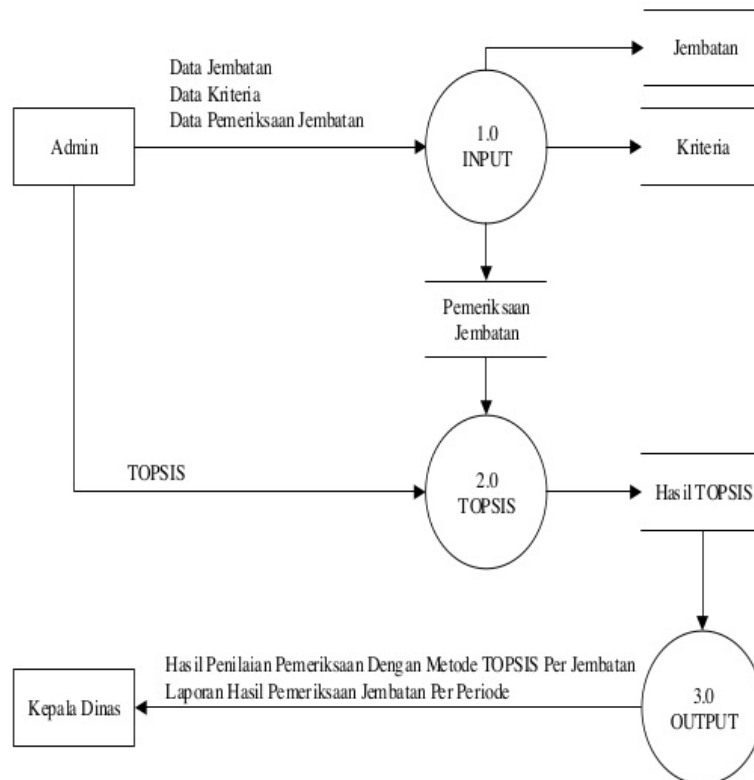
Data Jembatan
Data Kriteria
Data Pemeriksaan Jembatan

Admin

1.0
INPUT

Jembatan

Kriteria

Pemeriksaan
Jembatan

TOPSIS

2.0
TOPSIS

Hasil TOPSIS

Hasil Penilaian Pemeriksaan Dengan Metode TOPSIS Per Jembatan
Laporan Hasil Pemeriksaan Jembatan Per Periode

Kepala Dinas

3.0
OUTPUT